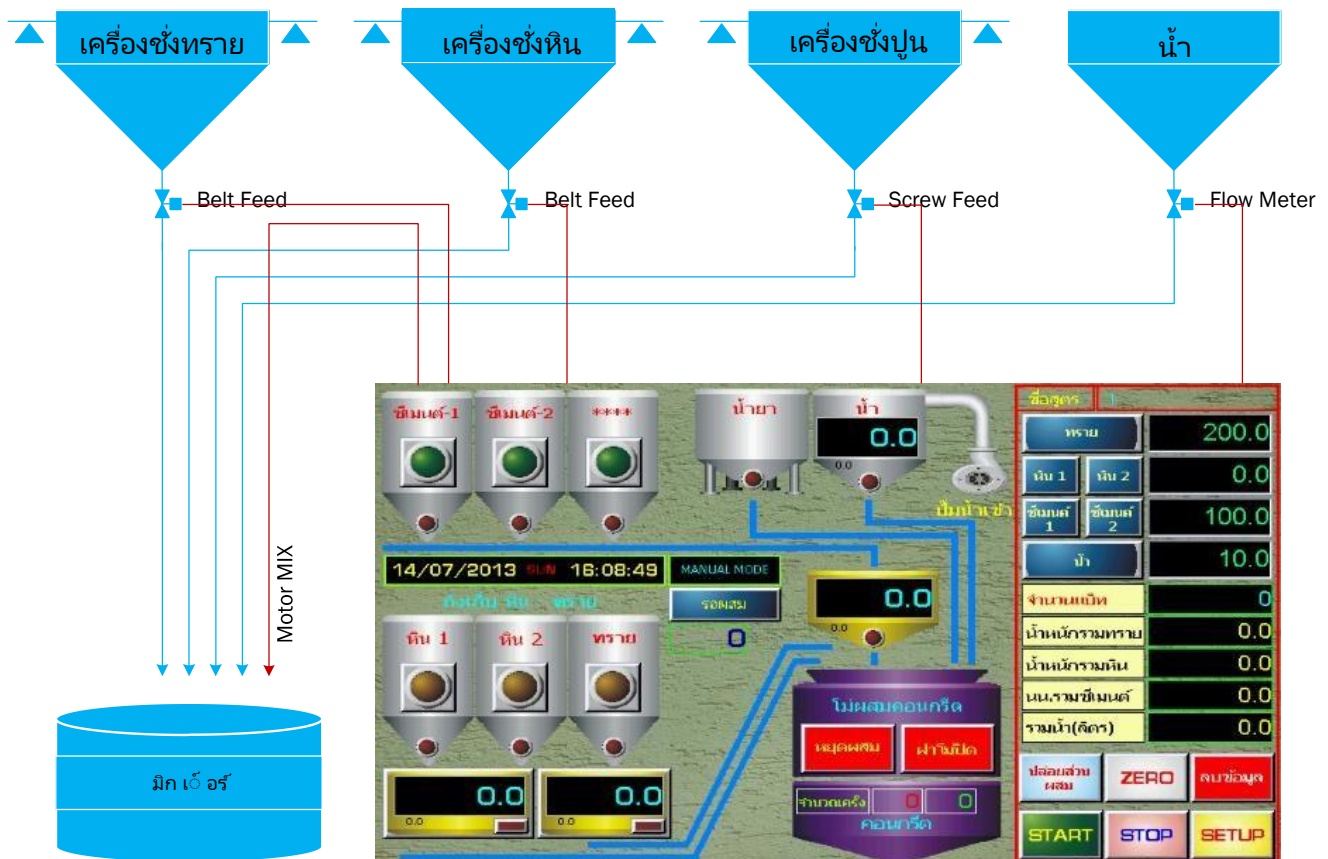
เครื่องชั่งทราย

เครื่องชั่งหิน

เครื่องชั่งปูน

น้ำ

Belt Feed

Belt Feed

Screw Feed

Flow Meter

Motor MIX

มิก เ์ ์ อร์

ซีเมนต์-1

ซีเมนต์-2

****

น้ำยา

น้ำ

0.0

0.0

ปั๊มน้ำเข้า

14/07/2013 SUN 16:08:49

MANUAL MODE

ถังเก็บ หิน ทราย

รอผสม

0

0.0

0.0

หิน 1

หิน 2

ทราย

0.0

0.0

0.0

0.0

โม่ผสมคอนกรีต

หยุดผสม

ฝาโม่เปิด

จำนวนครั้ง

0

0

คอนกรีต

ชื่อสูตร

1

ทราย

200.0

หิน 1

หิน 2

0.0

ซีเมนต์ 1

ซีเมนต์ 2

100.0

น้ำ

10.0

จำนวนแบ็ท

0

น้ำหนักรวมทราย

0.0

น้ำหนักรวมหิน

0.0

นน.รวมซีเมนต์

0.0

รวมน้ำ(ลิตร)

0.0

ปล่อยส่วนผสม

ZERO

ลบข้อมูล

START

STOP

SETUP